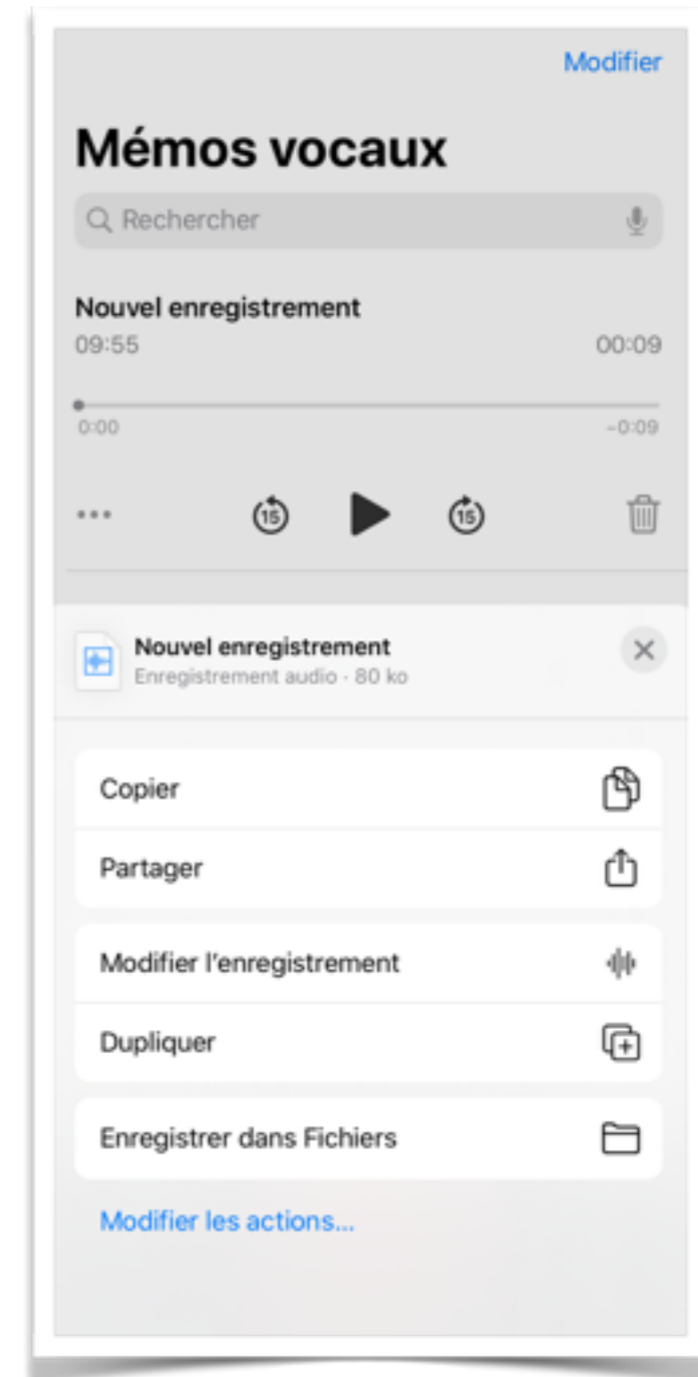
Modifier

Mémos vocaux

Rechercher

Nouvel enregistrement
09:55 00:09

0:00 −0:09

•••

15 15

Nouvel enregistrement
Enregistrement audio · 80 ko

Copier

Partager

Modifier l'enregistrement

Dupliquer

Enregistrer dans Fichiers

Modifier les actions...